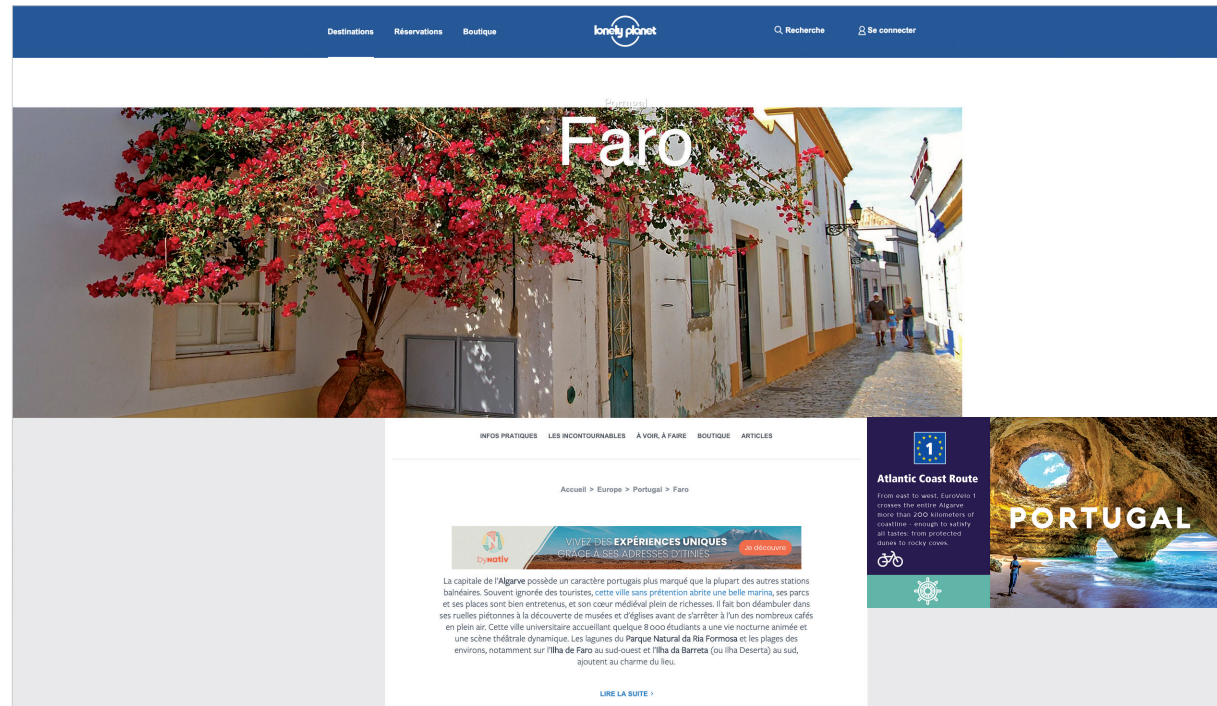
Destinations Réservations Boutique

lonely planet

Recherche Se connecter

Portugal

Faro

INFOS PRATIQUES LES INCONTOURNABLES À VOIR, À FAIRE BOUTIQUE ARTICLES

Accueil > Europe > Portugal > Faro

bynativ VIVEZ DES EXPÉRIENCES UNIQUES GRÂCE À SES ADRESSES D'ITINÉS Je découvre

La capitale de l'Algarve possède un caractère portugais plus marqué que la plupart des autres stations balnéaires. Souvent ignorée des touristes, cette ville sans prétention abrite une belle marina, ses parcs et ses places sont bien entretenus, et son cœur médiéval plein de richesses. Il fait bon déambuler dans ses ruelles piétonnes à la découverte de musées et d'églises avant de s'arrêter à l'un des nombreux cafés en plein air. Cette ville universitaire accueillant quelque 8 000 étudiants a une vie nocturne animée et une scène théâtrale dynamique. Les lagunes du Parque Natural da Ria Formosa et les plages des environs, notamment sur l'Ilha de Faro au sud-ouest et l'Ilha da Barreta (ou ilha Deserta) au sud, ajoutent au charme du lieu.

LIRE LA SUITE ›

1

Atlantic Coast Route

From east to west, EuroVelo 1 crosses the entire Algarve more than 200 kilometers of coastline - enough to satisfy all tastes: from protected dunes to rocky coves.

PORTUGAL